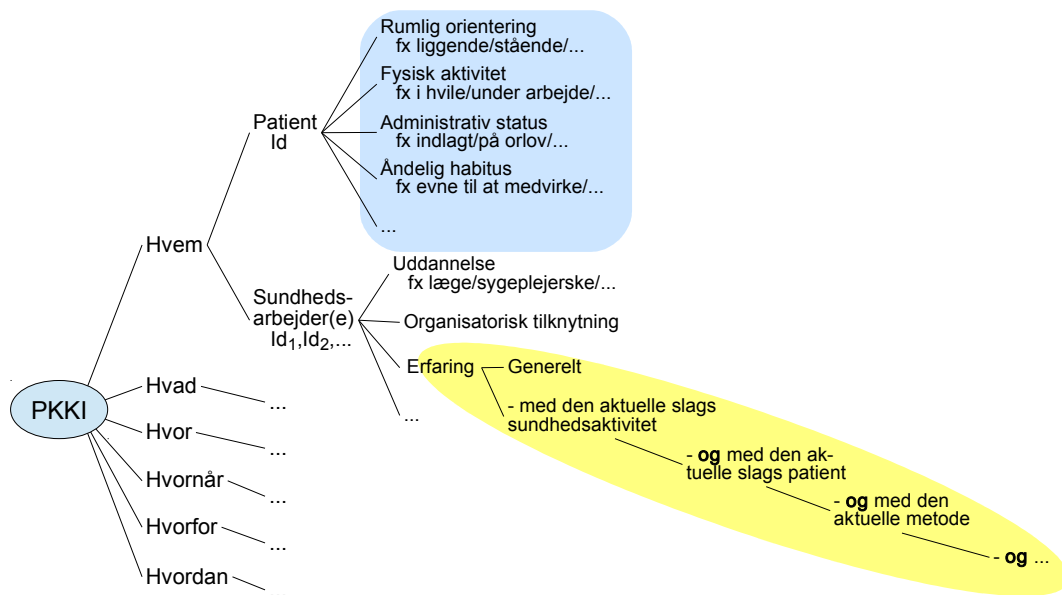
PKKI

Hvem

Patient
Id

Rumlig orientering
fx liggende/stående/...

Fysisk aktivitet
fx i hvile/under arbejde/...

Administrativ status
fx indlagt/på orlov/...

Åndelig habitus
fx evne til at medvirke/...

...

Sundhedsarbejder(e)
$Id_1$,$Id_2$,...

Uddannelse
fx læge/sygeplejerske/...

Organisatorisk tilknytning

Erfaring

Generelt

- med den aktuelle slags sundhedsaktivitet

- **og** med den aktuelle slags patient

- **og** med den aktuelle metode

- **og** ...

...

Hvad
...

Hvor
...

Hvornår
...

Hvorfor
...

Hvordan